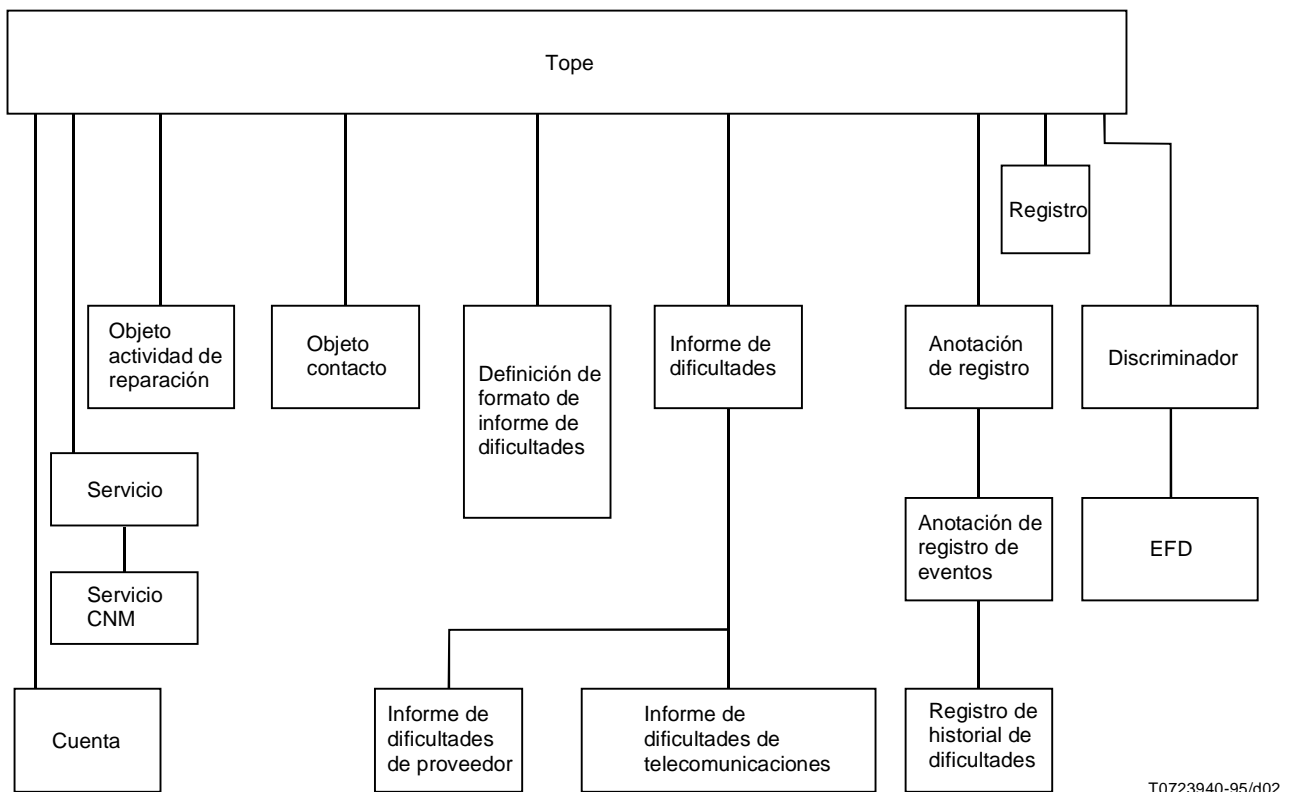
Tope

Registro

Objeto actividad de reparación

Objeto contacto

Definición de formato de informe de dificultades

Informe de dificultades

Anotación de registro

Discriminador

Servicio

Anotación de registro de eventos

EFD

Servicio CNM

Cuenta

Informe de dificultades de proveedor

Informe de dificultades de telecomunicaciones

Registro de historial de dificultades

T0723940-95/d02